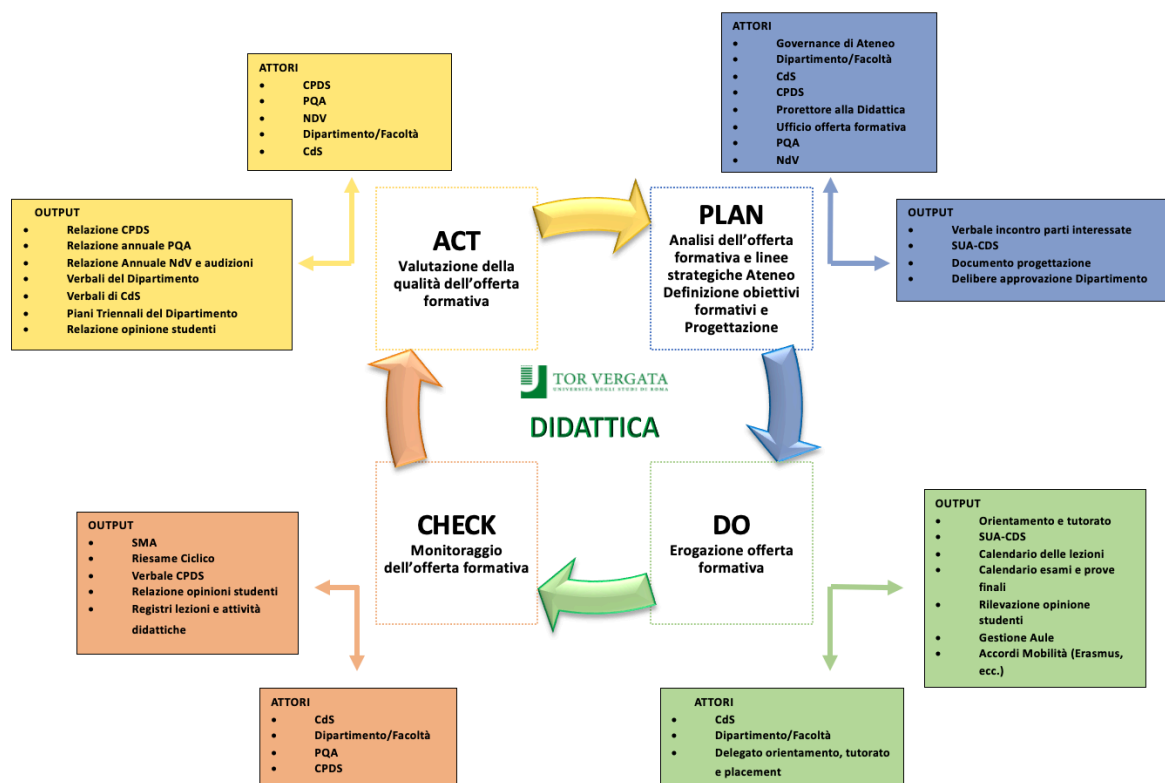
ATTORI
- CPDS
- PQA
- NDV
- Dipartimento/Facoltà
- CdS

ATTORI
- Governance di Ateneo
- Dipartimento/Facoltà
- CdS
- CPDS
- Prorettore alla Didattica
- Ufficio offerta formativa
- PQA
- NdV

OUTPUT
- Relazione CPDS
- Relazione annuale PQA
- Relazione Annuale NdV e audizioni
- Verbali del Dipartimento
- Verbali di CdS
- Piani Triennali del Dipartimento
- Relazione opinione studenti

ACT
Valutazione della qualità dell'offerta formativa

PLAN
Analisi dell'offerta formativa e linee strategiche Ateneo Definizione obiettivi formativi e Progettazione

OUTPUT
- Verbale incontro parti interessate
- SUA-CDS
- Documento progettazione
- Delibere approvazione Dipartimento

TOR VERGATA
UNIVERSITÀ DEGLI STUDI DI ROMA

DIDATTICA

CHECK
Monitoraggio dell'offerta formativa

DO
Erogazione offerta formativa

OUTPUT
- SMA
- Riesame Ciclico
- Verbale CPDS
- Relazione opinioni studenti
- Registri lezioni e attività didattiche

OUTPUT
- Orientamento e tutorato
- SUA-CDS
- Calendario delle lezioni
- Calendario esami e prove finali
- Rilevazione opinione studenti
- Gestione Aule
- Accordi Mobilità (Erasmus, ecc.)

ATTORI
- CdS
- Dipartimento/Facoltà
- PQA
- CPDS

ATTORI
- CdS
- Dipartimento/Facoltà
- Delegato orientamento, tutorato e placement